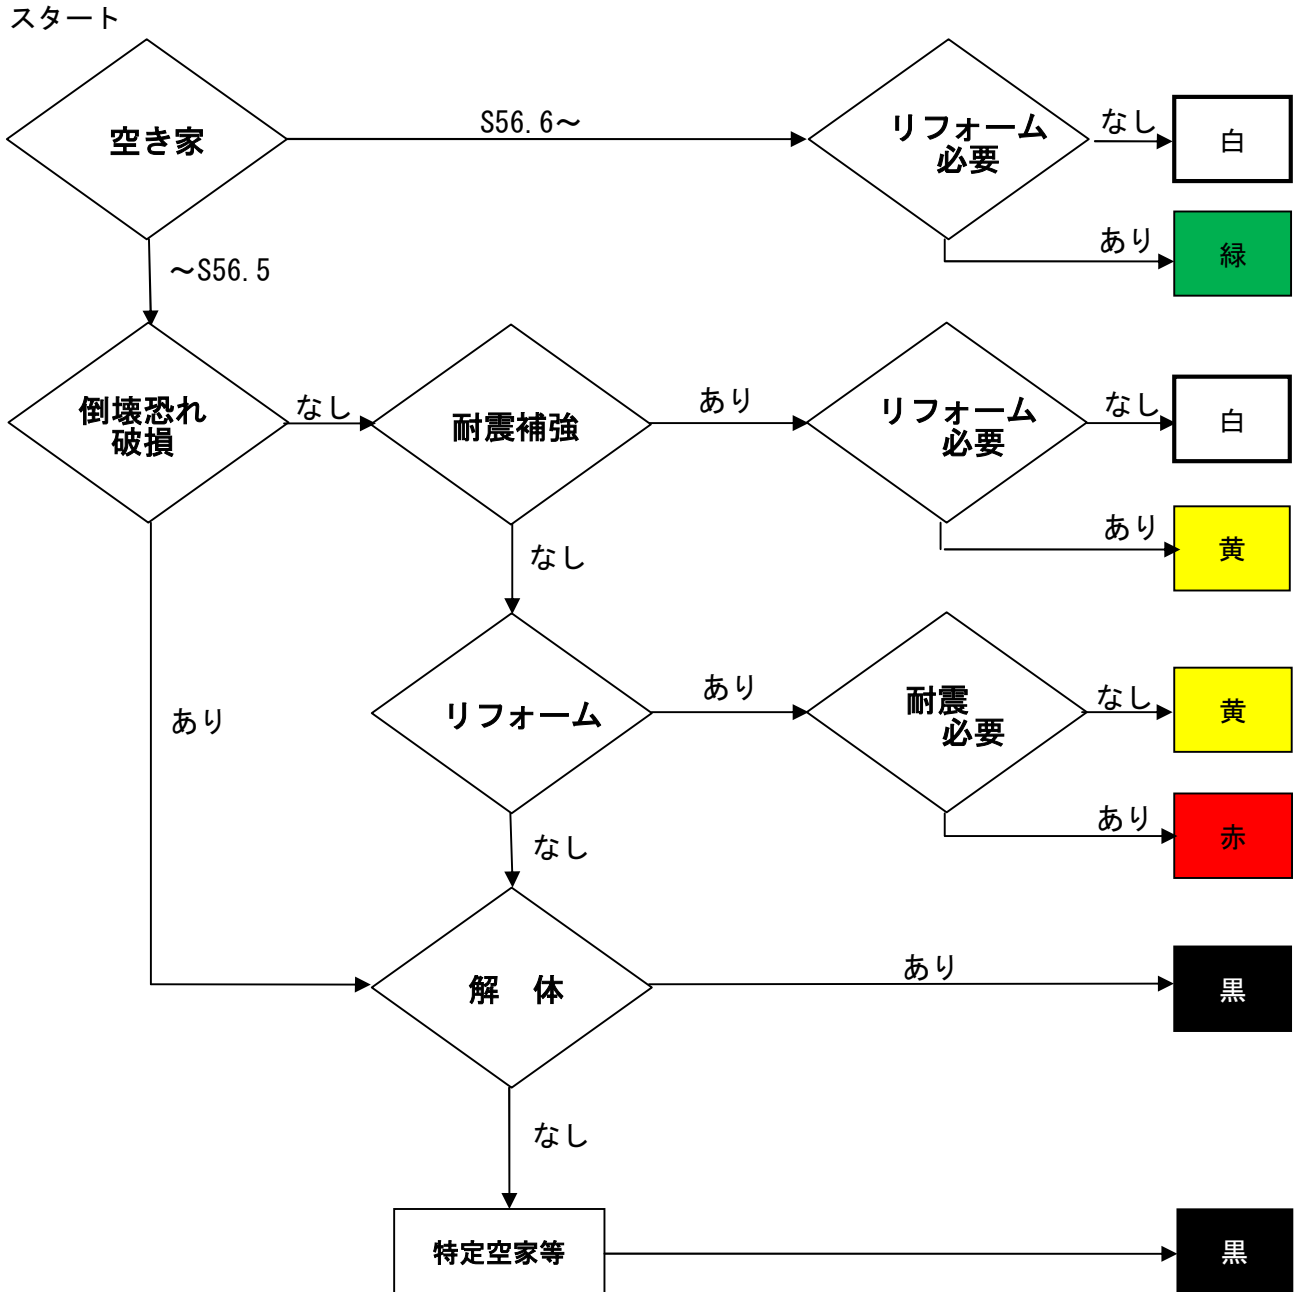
スタート

空き家

S56.6〜

リフォーム必要

なし

白

あり

緑

〜S56.5

倒壊恐れ破損

なし

耐震補強

あり

リフォーム必要

なし

白

あり

黄

なし

リフォーム

あり

耐震必要

なし

黄

あり

赤

あり

なし

解　体

あり

黒

なし

特定空家等

黒